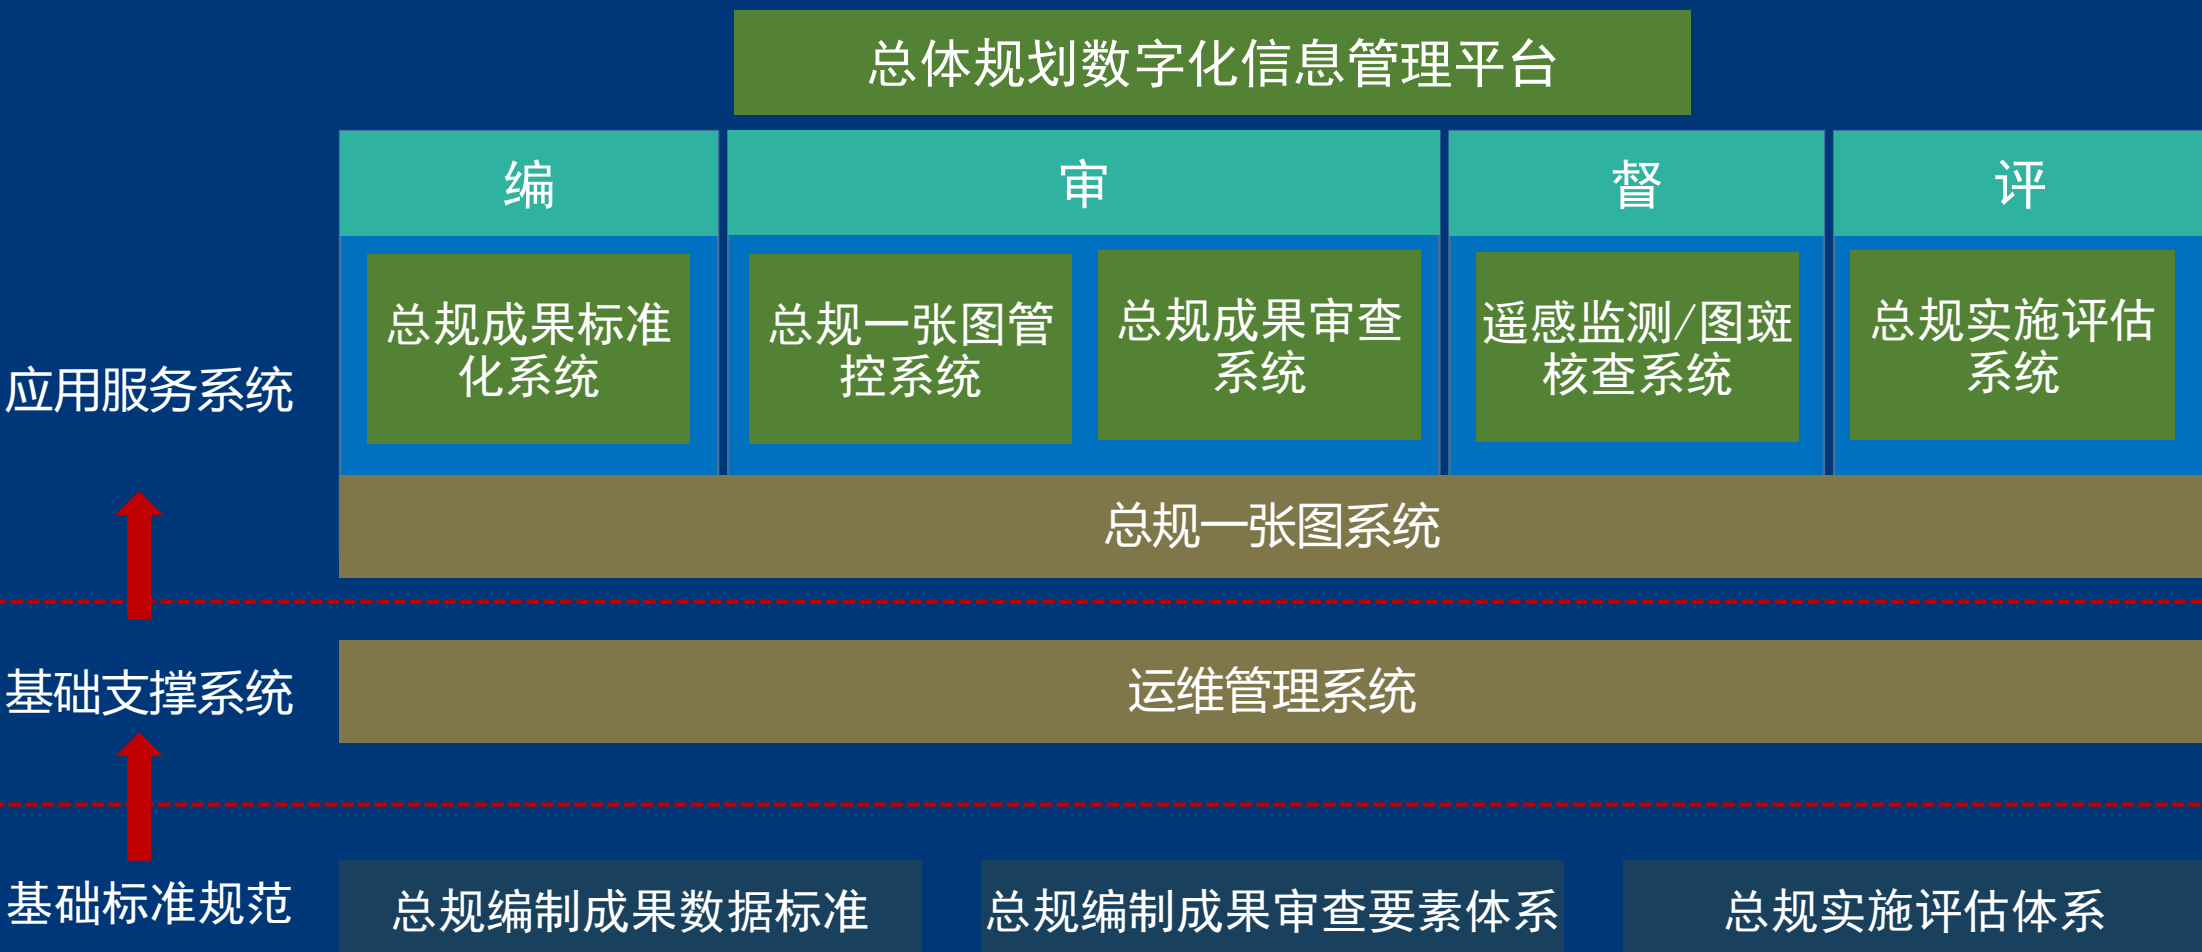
总体规划数字化信息管理平台

编

审

督

评

应用服务系统

总规成果标准化系统

总规一张图管控系统

总规成果审查系统

遥感监测/图斑核查系统

总规实施评估系统

总规一张图系统

基础支撑系统

运维管理系统

基础标准规范

总规编制成果数据标准

总规编制成果审查要素体系

总规实施评估体系